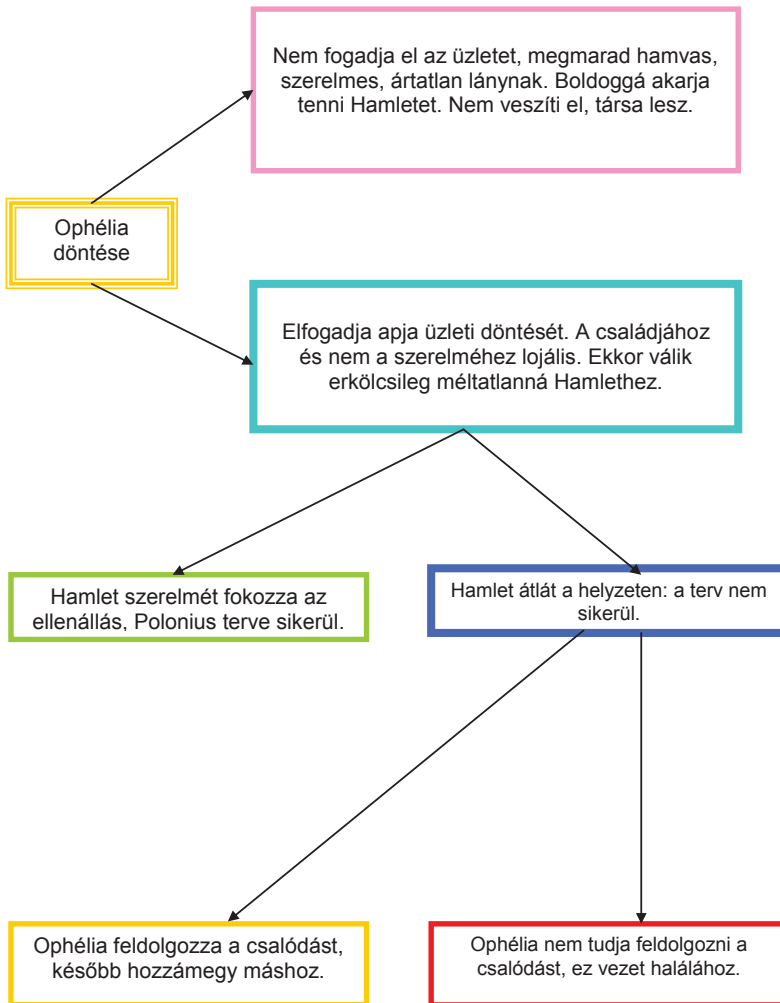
Nem fogadja el az üzletet, megmarad hamvas, szerelmes, ártatlan lánynak. Boldoggá akarja tenni Hamletet. Nem veszíti el, társa lesz.

Ophélia döntése

Elfogadja apja üzleti döntését. A családjához és nem a szerelméhez lojális. Ekkor válik erkölcsileg méltatlanná Hamlethez.

Hamlet szerelmét fokozza az ellenállás, Polonius terve sikerül.

Hamlet átlát a helyzeten: a terv nem sikerül.

Ophélia feldolgozza a csalódást, később hozzámegy máshoz.

Ophélia nem tudja feldolgozni a csalódást, ez vezet halálához.